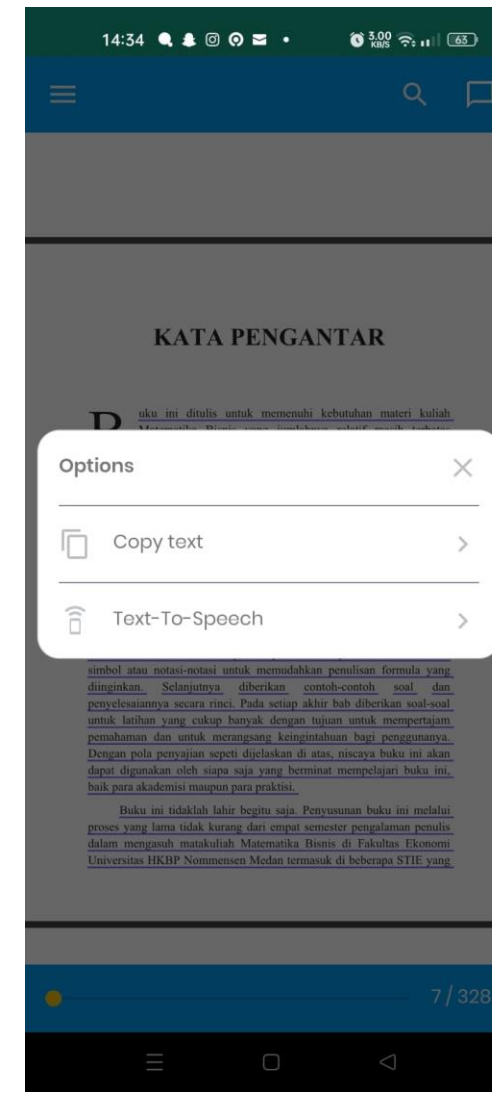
14:34

3.00 KB/S 63

KATA PENGANTAR

Buku ini ditulis untuk memenuhi kebutuhan materi kuliah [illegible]

Options

Copy text

Text-To-Speech

simbol atau notasi-notasi untuk memudahkan penulisan formula yang diinginkan. Selanjutnya diberikan contoh-contoh soal dan penyelesaiannya secara rinci. Pada setiap akhir bab diberikan soal-soal untuk latihan yang cukup banyak dengan tujuan untuk mempertajam pemahaman dan untuk merangsang keingintahuan bagi penggunanya. Dengan pola penyajian sepeti dijelaskan di atas, niscaya buku ini akan dapat digunakan oleh siapa saja yang berminat mempelajari buku ini, baik para akademisi maupun para praktisi.

Buku ini tidaklah lahir begitu saja. Penyusunan buku ini melalui proses yang lama tidak kurang dari empat semester pengalaman penulis dalam mengasuh matakuliah Matematika Bisnis di Fakultas Ekonomi Universitas HKBP Nommensen Medan termasuk di beberapa STIE yang

7 / 328